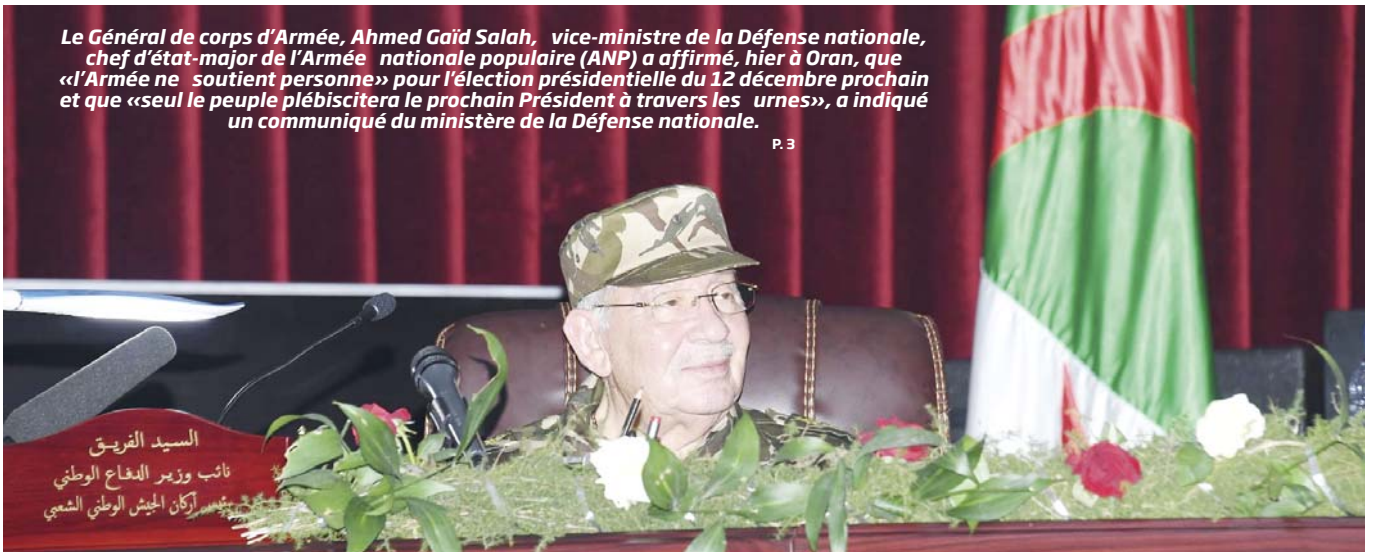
Le Général de corps d'Armée, Ahmed Gaïd Salah, vice-ministre de la Défense nationale, chef d'état-major de l'Armée nationale populaire (ANP) a affirmé, hier à Oran, que «l'Armée ne soutient personne» pour l'élection présidentielle du 12 décembre prochain et que «seul le peuple plébiscitera le prochain Président à travers les urnes», a indiqué un communiqué du ministère de la Défense nationale.

P. 3

السيد الفريق
نائب وزير الدفاع الوطني
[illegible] أركان الجيش الوطني الشعبي